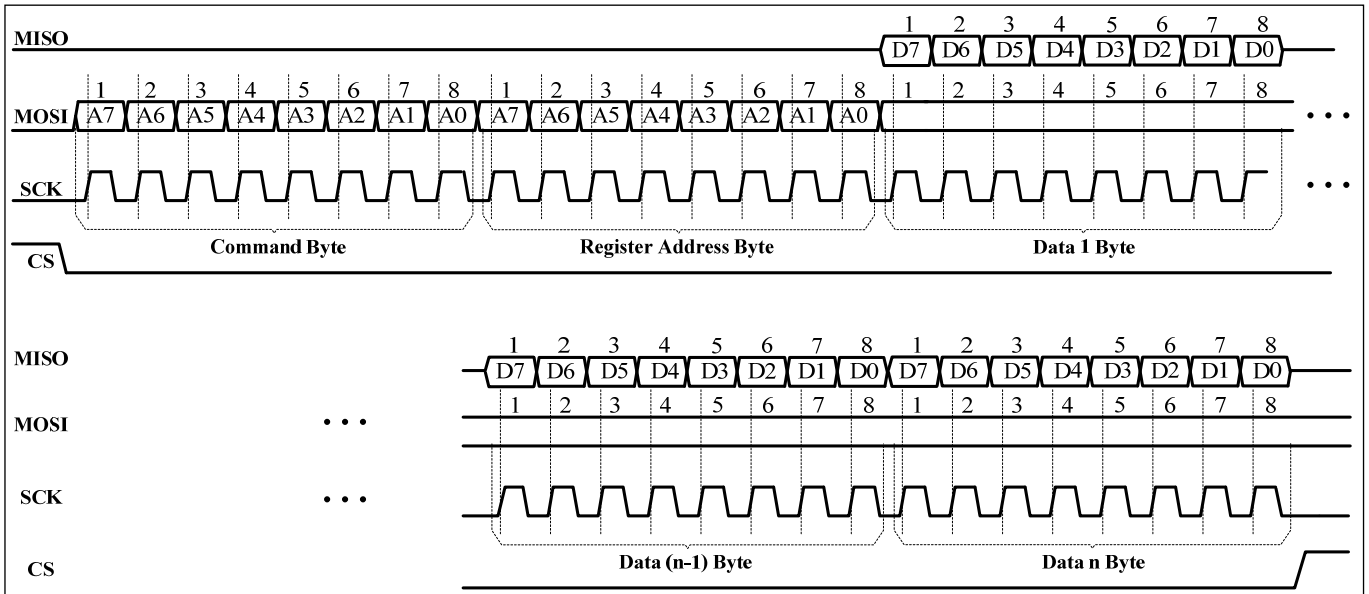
MISO
1 2 3 4 5 6 7 8
D7 D6 D5 D4 D3 D2 D1 D0

MOSI
1 2 3 4 5 6 7 8 1 2 3 4 5 6 7 8 1 2 3 4 5 6 7 8
A7 A6 A5 A4 A3 A2 A1 A0 A7 A6 A5 A4 A3 A2 A1 A0
• • •

SCK
• • •

Command Byte
Register Address Byte
Data 1 Byte

CS

MISO
1 2 3 4 5 6 7 8 1 2 3 4 5 6 7 8
D7 D6 D5 D4 D3 D2 D1 D0 D7 D6 D5 D4 D3 D2 D1 D0

MOSI
• • •
1 2 3 4 5 6 7 8 1 2 3 4 5 6 7 8

SCK
• • •

Data (n-1) Byte
Data n Byte

CS